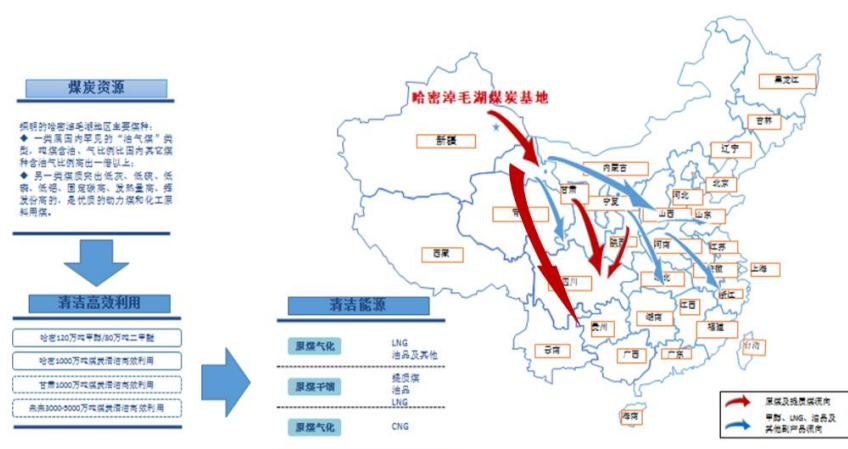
煤炭资源

哈密的哈密淖毛湖地区主要煤种：
◆ 一类属国内罕见的"油气煤"类型，其焦油含油、气比例比国内其它煤种含油气比例高出一倍以上；
◆ 另一类煤质突出低灰、低硫、低磷、低硒、固定碳高、发热量高、挥发份高的，是优质的动力煤和化工原料用煤。

清洁高效利用

哈密120万吨甲醇/80万吨二甲醚
哈密1000万吨煤炭清洁高效利用
甘肃1000万吨煤炭清洁高效利用
未来3000-5000万吨煤炭清洁高效利用

清洁能源

原煤气化 LNG 油品及其他
原煤干馏 提质煤 油品 LNG
原煤气化 CNG

哈密淖毛湖煤炭基地

新疆
西藏
青海
甘肃
内蒙古
宁夏
陕西
山西
河北
北京
天津
山东
河南
湖北
四川
重庆
贵州
云南
湖南
江西
安徽
江苏
浙江
上海
福建
广西
广东
台湾
海南
辽宁
吉林
黑龙江

原煤及提质煤流向
甲醇、LNG、油品及其他副产品流向